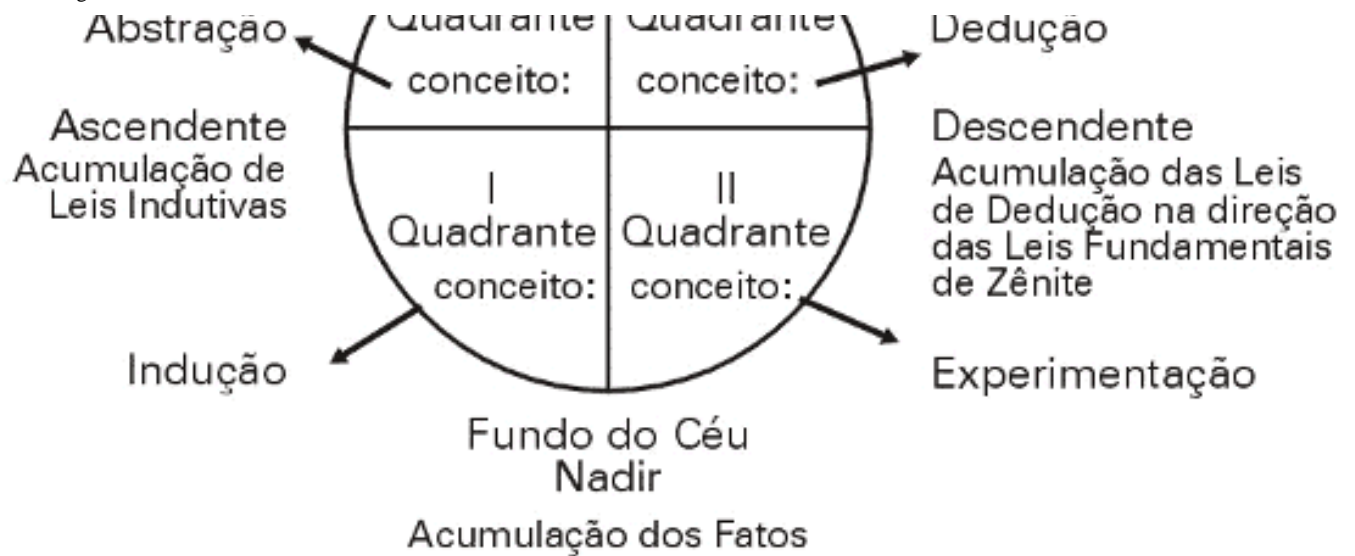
Abstração

Quadrante
conceito:

Quadrante
conceito:

Dedução

Ascendente
Acumulação de Leis Indutivas

Descendente
Acumulação das Leis de Dedução na direção das Leis Fundamentais de Zênite

I
Quadrante
conceito:

II
Quadrante
conceito:

Indução

Experimentação

Fundo do Céu
Nadir
Acumulação dos Fatos